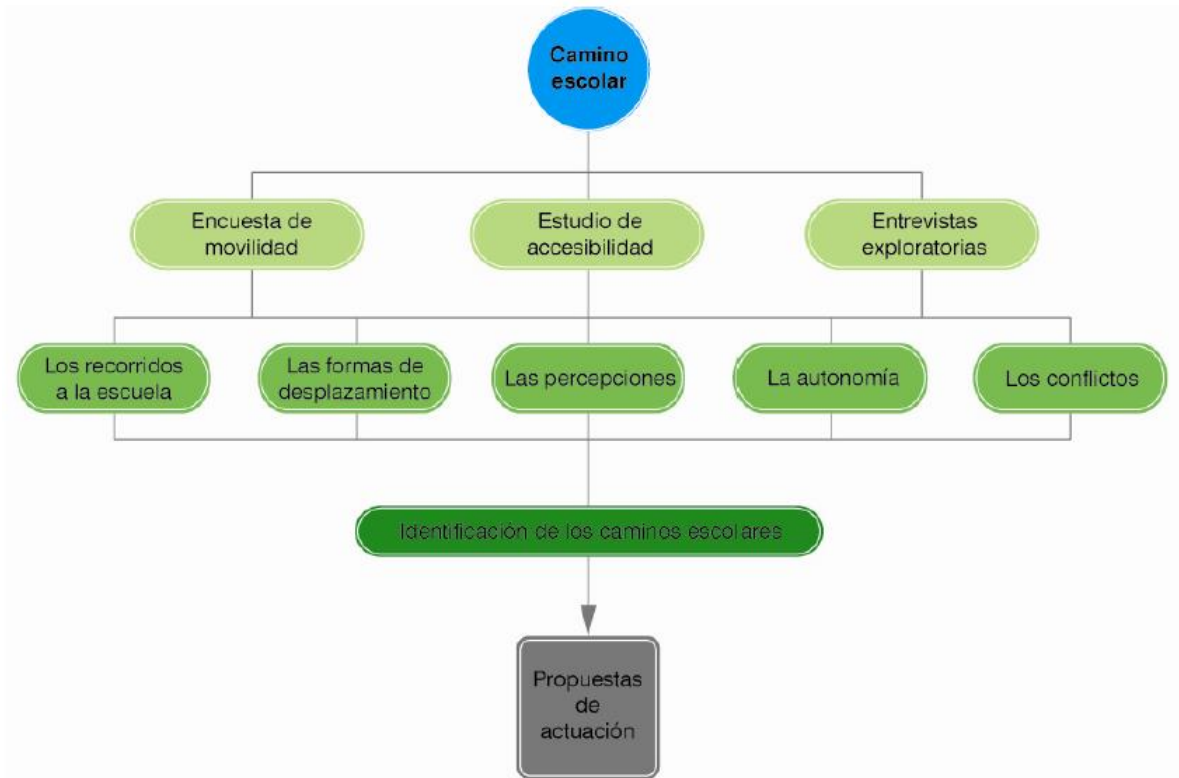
Camino escolar

Encuesta de movilidad

Estudio de accesibilidad

Entrevistas exploratorias

Los recorridos a la escuela

Las formas de desplazamiento

Las percepciones

La autonomía

Los conflictos

Identificación de los caminos escolares

Propuestas de actuación